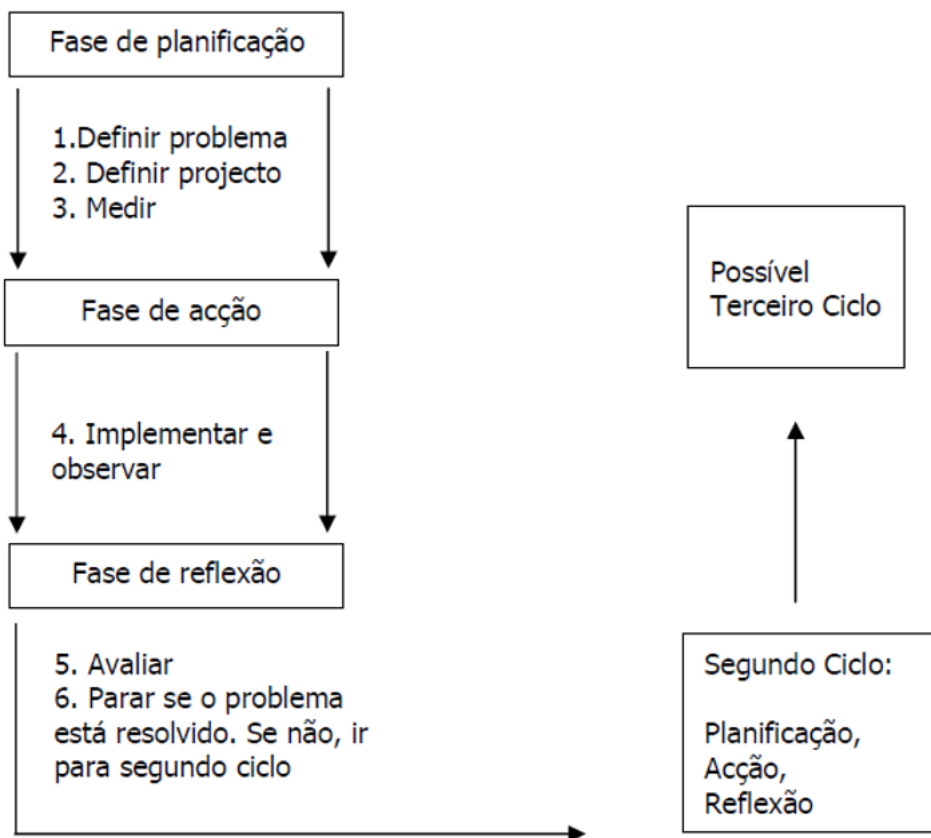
Fase de planificação

1.Definir problema
2. Definir projecto
3. Medir

Fase de acção

4. Implementar e observar

Fase de reflexão

5. Avaliar
6. Parar se o problema está resolvido. Se não, ir para segundo ciclo

Possível Terceiro Ciclo

Segundo Ciclo:

Planificação,
Acção,
Reflexão